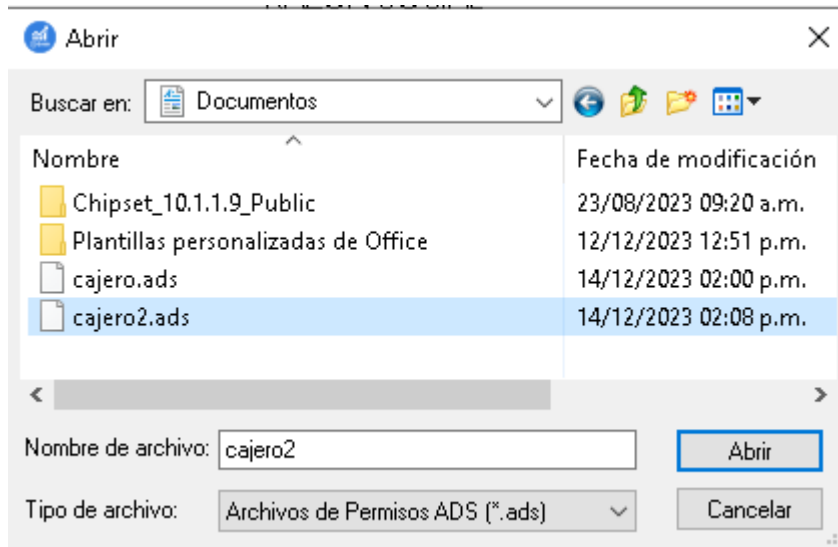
Abrir

Buscar en: Documentos

| Nombre | Fecha de modificación |
|---|---|
| Chipset_10.1.1.9_Public | 23/08/2023 09:20 a.m. |
| Plantillas personalizadas de Office | 12/12/2023 12:51 p.m. |
| cajero.ads | 14/12/2023 02:00 p.m. |
| cajero2.ads | 14/12/2023 02:08 p.m. |

Nombre de archivo: cajero2
Abrir

Tipo de archivo: Archivos de Permisos ADS (*.ads)
Cancelar